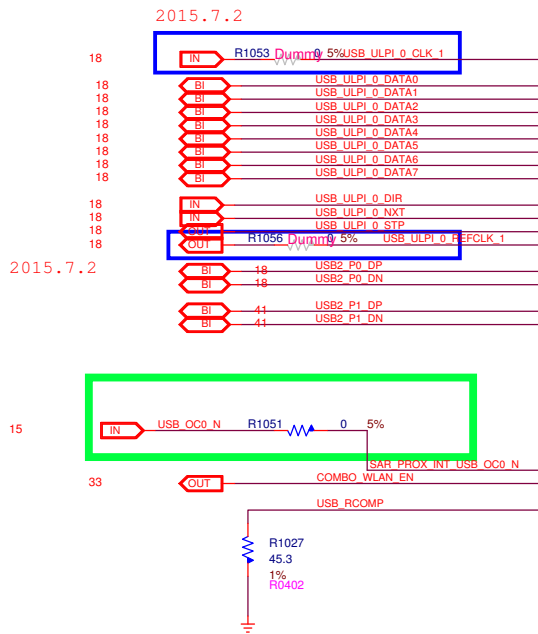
2015.7.2

18 IN R1053 Dummy 0 5% USB_ULPI_0_CLK_1

18 BI USB_ULPI_0_DATA0
18 BI USB_ULPI_0_DATA1
18 BI USB_ULPI_0_DATA2
18 BI USB_ULPI_0_DATA3
18 BI USB_ULPI_0_DATA4
18 BI USB_ULPI_0_DATA5
18 BI USB_ULPI_0_DATA6
18 BI USB_ULPI_0_DATA7

18 IN USB_ULPI_0_DIR
18 IN USB_ULPI_0_NXT
18 OUT USB_ULPI_0_STP
18 OUT R1056 Dummy 0 5% USB_ULPI_0_REFCLK_1

2015.7.2

BI 18 USB2_P0_DP
BI 18 USB2_P0_DN

BI 41 USB2_P1_DP
BI 41 USB2_P1_DN

15 IN USB_OC0_N R1051 0 5%
SAR_PROX_INT_USB_OC0_N

33 OUT COMBO_WLAN_EN

USB_RCOMP
R1027
45.3
1%
R0402